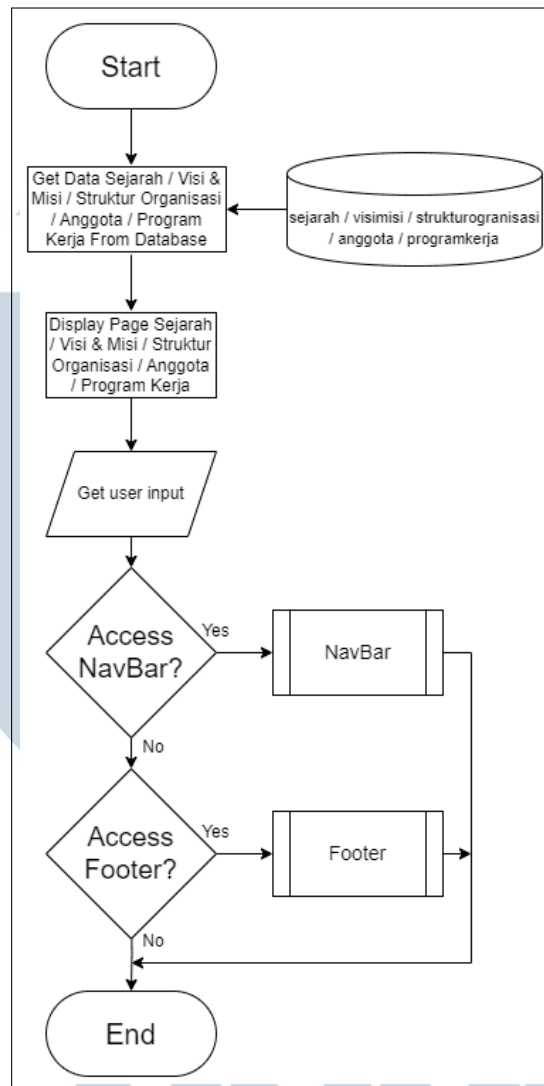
Start

Get Data Sejarah / Visi & Misi / Struktur Organisasi / Anggota / Program Kerja From Database

sejarah / visimisi / strukturogranisasi / anggota / programkerja

Display Page Sejarah / Visi & Misi / Struktur Organisasi / Anggota / Program Kerja

Get user input

Access NavBar?

Yes

NavBar

No

Access Footer?

Yes

Footer

No

End